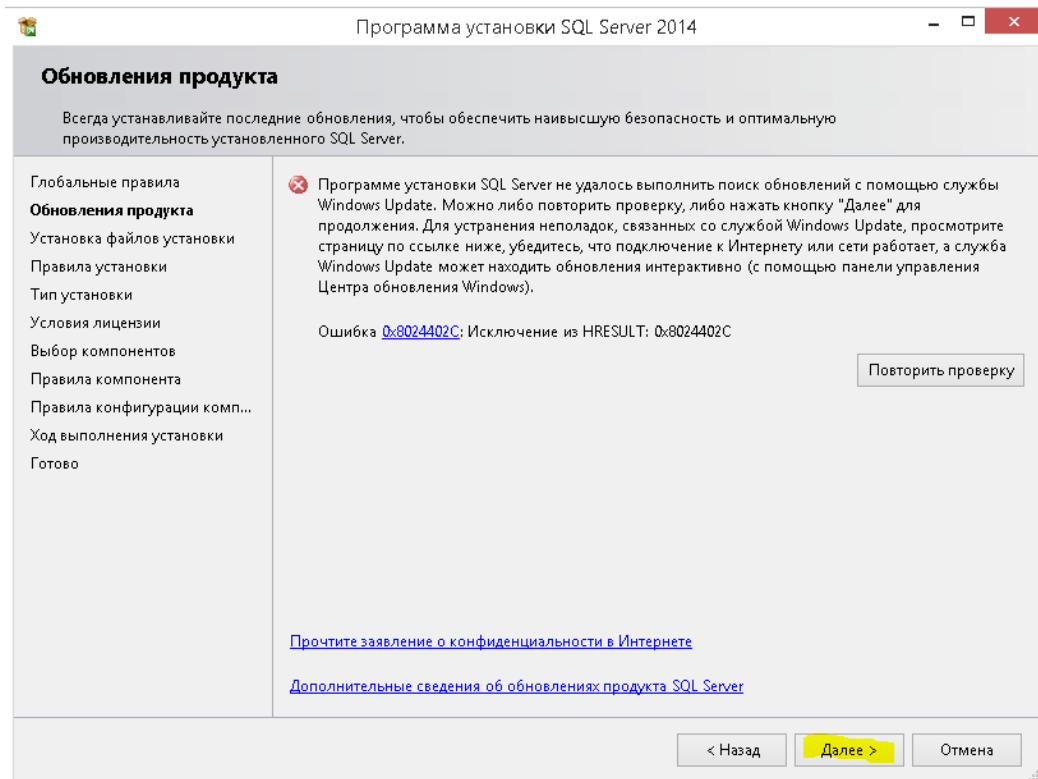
Программа установки SQL Server 2014

Обновления продукта

Всегда устанавливайте последние обновления, чтобы обеспечить наивысшую безопасность и оптимальную производительность установленного SQL Server.

Глобальные правила
Обновления продукта
Установка файлов установки
Правила установки
Тип установки
Условия лицензии
Выбор компонентов
Правила компонента
Правила конфигурации комп...
Ход выполнения установки
Готово

Программе установки SQL Server не удалось выполнить поиск обновлений с помощью службы Windows Update. Можно либо повторить проверку, либо нажать кнопку "Далее" для продолжения. Для устранения неполадок, связанных со службой Windows Update, просмотрите страницу по ссылке ниже, убедитесь, что подключение к Интернету или сети работает, а служба Windows Update может находить обновления интерактивно (с помощью панели управления Центра обновления Windows).

Ошибка 0x8024402C: Исключение из HRESULT: 0x8024402C

Повторить проверку

Прочтите заявление о конфиденциальности в Интернете

Дополнительные сведения об обновлениях продукта SQL Server

< Назад
Далее >
Отмена